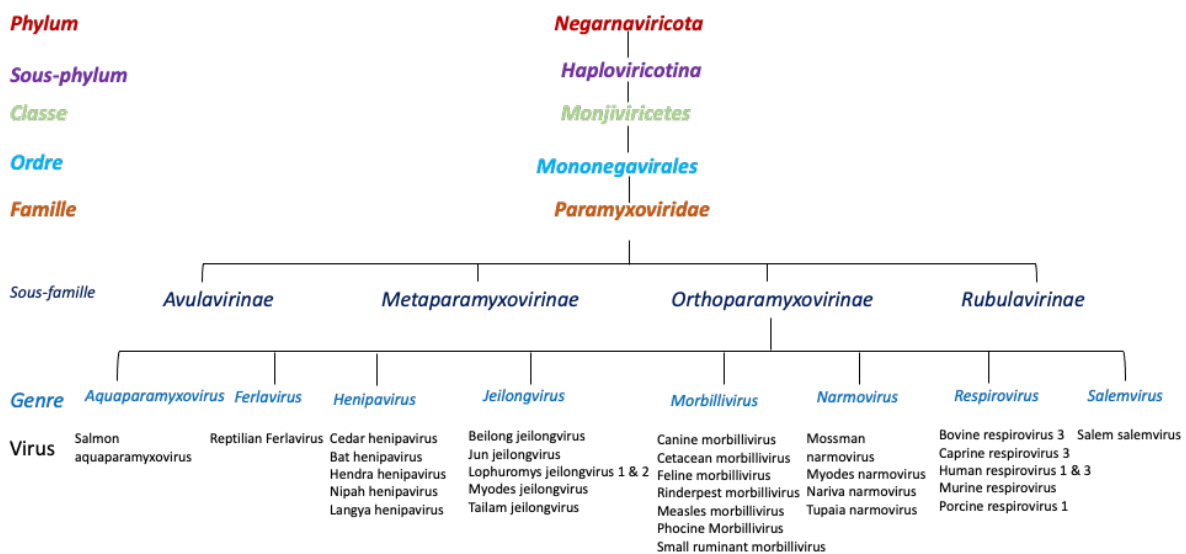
Phylum
Sous-phylum
Classe
Ordre
Famille

Negarnaviricota
Haploviricotina
Monjiviricetes
Mononegavirales
Paramyxoviridae

Sous-famille
Avulavirinae
Metaparamyxovirinae
Orthoparamyxovirinae
Rubulavirinae

Genre
Aquaparamyxovirus
Ferlavirus
Henipavirus
Jeilongvirus
Morbillivirus
Narmovirus
Respirovirus
Salemvirus

Virus
Salmon aquaparamyxovirus

Reptilian Ferlavirus

Cedar henipavirus
Bat henipavirus
Hendra henipavirus
Nipah henipavirus
Langya henipavirus

Beilong jeilongvirus
Jun jeilongvirus
Lophuromys jeilongvirus 1 & 2
Myodes jeilongvirus
Tailam jeilongvirus

Canine morbillivirus
Cetacean morbillivirus
Feline morbillivirus
Rinderpest morbillivirus
Measles morbillivirus
Phocine Morbillivirus
Small ruminant morbillivirus

Mossman narmovirus
Myodes narmovirus
Nariva narmovirus
Tupaia narmovirus

Bovine respirovirus 3
Caprine respirovirus 3
Human respirovirus 1 & 3
Murine respirovirus
Porcine respirovirus 1

Salem salemvirus